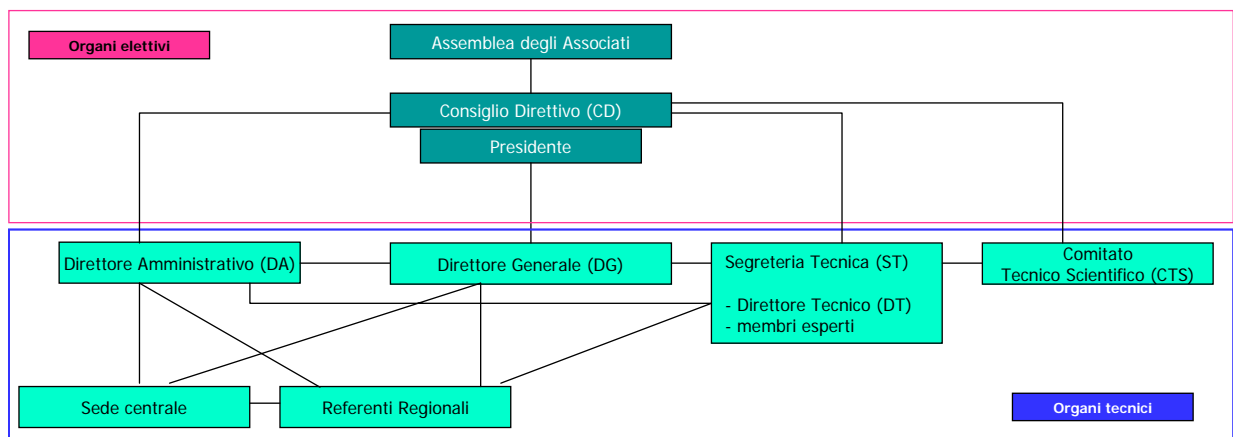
Organi elettivi

Assemblea degli Associati

Consiglio Direttivo (CD)

Presidente

Direttore Amministrativo (DA)

Direttore Generale (DG)

Segreteria Tecnica (ST)

- Direttore Tecnico (DT)
- membri esperti

Comitato Tecnico Scientifico (CTS)

Sede centrale

Referenti Regionali

Organi tecnici